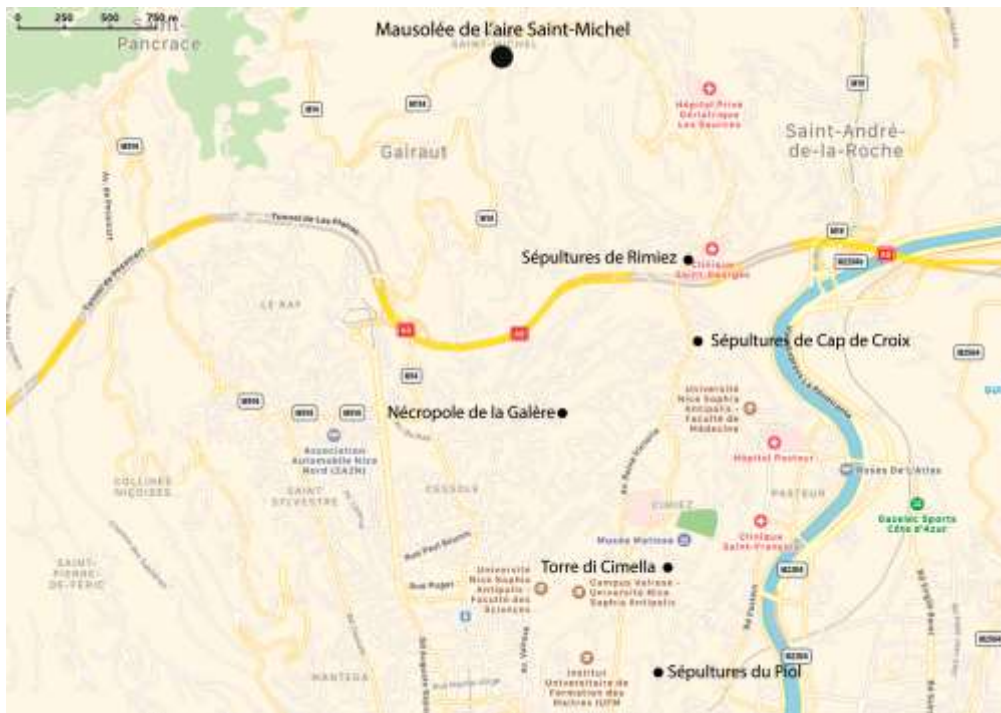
0 250 500 750 m

Saint-Pancrace

Mausolée de l'aire Saint-Michel

SAINT-MICHEL

M914

M914

Hôpital Privé Gériatrique Les Sources

M914

Saint-André-de-la-Roche

Gairaut

M914

Av. de Pessicart

Tunnel de Las Planas

Tunnel de Pessicart

Sépultures de Rimiez

Clinique Saint-Georges

M19

M2204

A8

LE RAY

A8

A8

Sépultures de Cap de Croix

M914

M6202

M6204

M2204

M6204

Nécropole de la Galère

Université Nice Sophia Antipolis - Faculté de Médecine

Association Automobile Nice Nord (2A2N)

Hôpital Pasteur

COLLINES NIÇOISES

SAINT SYLVESTRE

CESSOLE

CIMIEZ

Roses De L'Atlas

PASTEUR

Gazelec Sports Côte d'Azur

Musée Matisse

SAINT-PIERRE-DE-FÉRIC

Rue Paul Bounin

Université Nice Sophia Antipolis - Faculté des Sciences

Torre di Cimella

Clinique Saint-François

Rue Puget

Campus Valrose - Université Nice Sophia Antipolis

M2204

Institut Universitaire de Formation des Maîtres IUFM

Sépultures du Piol

MANTEGA

M2204